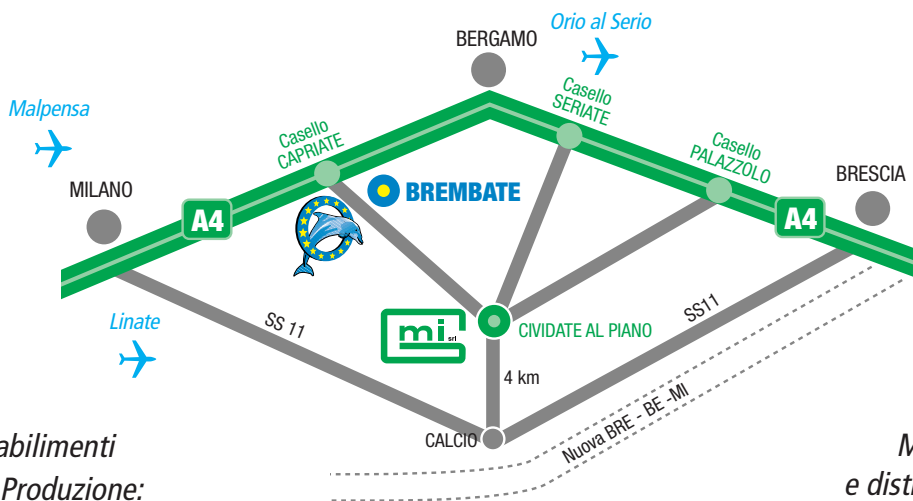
Orio al Serio
BERGAMO
Malpensa
Casello SERIATE
Casello CAPRIATE
Casello PALAZZOLO
MILANO
BREMBATE
BRESCIA
A4
A4
Linate
SS 11
mi srl
CIVIDATE AL PIANO
SS11
4 km
abilimenti
Produzione:
CALCIO
Nuova BRE - BE -MI
M
e dist